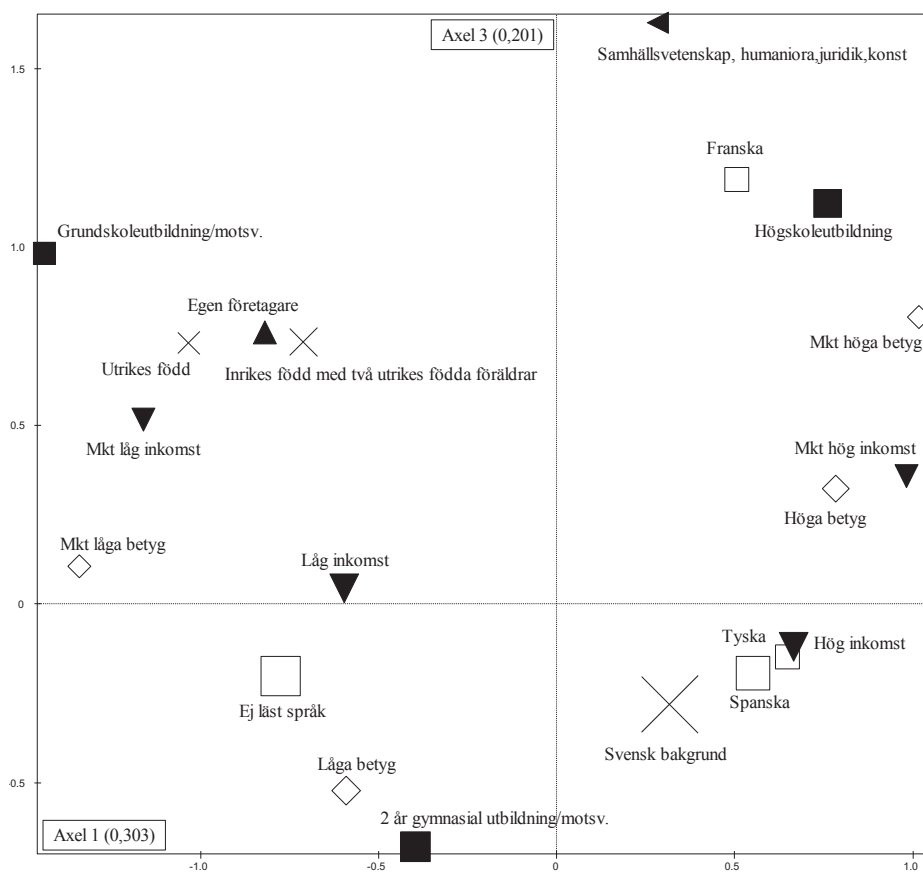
Axel 3 (0,201)

Samhällsvetenskap, humaniora,juridik,konst

1.5

Franska

Högskoleutbildning

Grundskoleutbildning/motsv.

1.0

Egen företagare

Utrikes född

Inrikes född med två utrikes födda föräldrar

Mkt höga betyg

0.5

Mkt låg inkomst

Mkt hög inkomst

Höga betyg

Mkt låga betyg

Låg inkomst

0

Tyska

Hög inkomst

Spanska

Ej läst språk

Svensk bakgrund

Låga betyg

-0.5

2 år gymnasial utbildning/motsv.

Axel 1 (0,303)

-1.0

-0.5

0

0.5

1.0